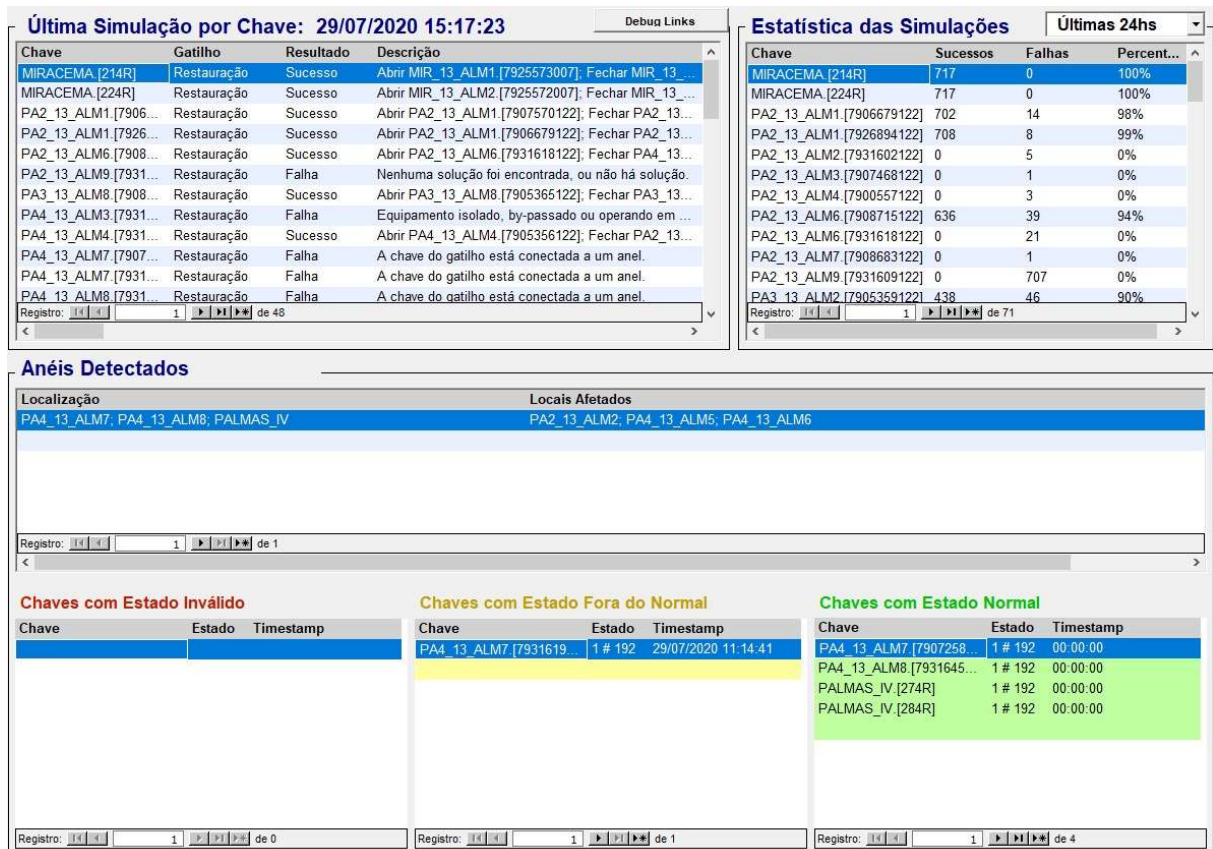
Última Simulação por Chave: 29/07/2020 15:17:23

Debug Links

| Chave | Gatilho | Resultado | Descrição |
|---|---|---|---|
| MIRACEMA.[214R] | Restauração | Sucesso | Abrir MIR_13_ALM1.[7925573007]; Fechar MIR_13_... |
| MIRACEMA.[224R] | Restauração | Sucesso | Abrir MIR_13_ALM2.[7925572007]; Fechar MIR_13_... |
| PA2_13_ALM1.[7906... | Restauração | Sucesso | Abrir PA2_13_ALM1.[7907570122]; Fechar PA2_13... |
| PA2_13_ALM1.[7926... | Restauração | Sucesso | Abrir PA2_13_ALM1.[7906679122]; Fechar PA2_13... |
| PA2_13_ALM6.[7908... | Restauração | Sucesso | Abrir PA2_13_ALM6.[7931618122]; Fechar PA4_13... |
| PA2_13_ALM9.[7931... | Restauração | Falha | Nenhuma solução foi encontrada, ou não há solução. |
| PA3_13_ALM8.[7908... | Restauração | Sucesso | Abrir PA3_13_ALM8.[7905365122]; Fechar PA3_13... |
| PA4_13_ALM3.[7931... | Restauração | Falha | Equipamento isolado, by-passado ou operando em ... |
| PA4_13_ALM4.[7931... | Restauração | Sucesso | Abrir PA4_13_ALM4.[7905356122]; Fechar PA2_13... |
| PA4_13_ALM7.[7907... | Restauração | Falha | A chave do gatilho está conectada a um anel. |
| PA4_13_ALM7.[7931... | Restauração | Falha | A chave do gatilho está conectada a um anel. |
| PA4_13_ALM8.[7931... | Restauração | Falha | A chave do gatilho está conectada a um anel. |

Registro: 1 de 48

Estatística das Simulações

Últimas 24hs

| Chave | Sucessos | Falhas | Percent... |
|---|---|---|---|
| MIRACEMA.[214R] | 717 | 0 | 100% |
| MIRACEMA.[224R] | 717 | 0 | 100% |
| PA2_13_ALM1.[7906679122] | 702 | 14 | 98% |
| PA2_13_ALM1.[7926894122] | 708 | 8 | 99% |
| PA2_13_ALM2.[7931602122] | 0 | 5 | 0% |
| PA2_13_ALM3.[7907468122] | 0 | 1 | 0% |
| PA2_13_ALM4.[7900557122] | 0 | 3 | 0% |
| PA2_13_ALM6.[7908715122] | 636 | 39 | 94% |
| PA2_13_ALM6.[7931618122] | 0 | 21 | 0% |
| PA2_13_ALM7.[7908683122] | 0 | 1 | 0% |
| PA2_13_ALM9.[7931609122] | 0 | 707 | 0% |
| PA3_13_ALM2.[7905359122] | 438 | 46 | 90% |

Registro: 1 de 71

Anéis Detectados

| Localização | Locais Afetados |
|---|---|
| PA4_13_ALM7; PA4_13_ALM8; PALMAS_IV | PA2_13_ALM2; PA4_13_ALM5; PA4_13_ALM6 |

Registro: 1 de 1

Chaves com Estado Inválido

| Chave | Estado | Timestamp |
|---|---|---|

Registro: 1 de 0

Chaves com Estado Fora do Normal

| Chave | Estado | Timestamp |
|---|---|---|
| PA4_13_ALM7.[7931619... | 1 # 192 | 29/07/2020 11:14:41 |

Registro: 1 de 1

Chaves com Estado Normal

| Chave | Estado | Timestamp |
|---|---|---|
| PA4_13_ALM7.[7907258... | 1 # 192 | 00:00:00 |
| PA4_13_ALM8.[7931645... | 1 # 192 | 00:00:00 |
| PALMAS_IV.[274R] | 1 # 192 | 00:00:00 |
| PALMAS_IV.[284R] | 1 # 192 | 00:00:00 |

Registro: 1 de 4